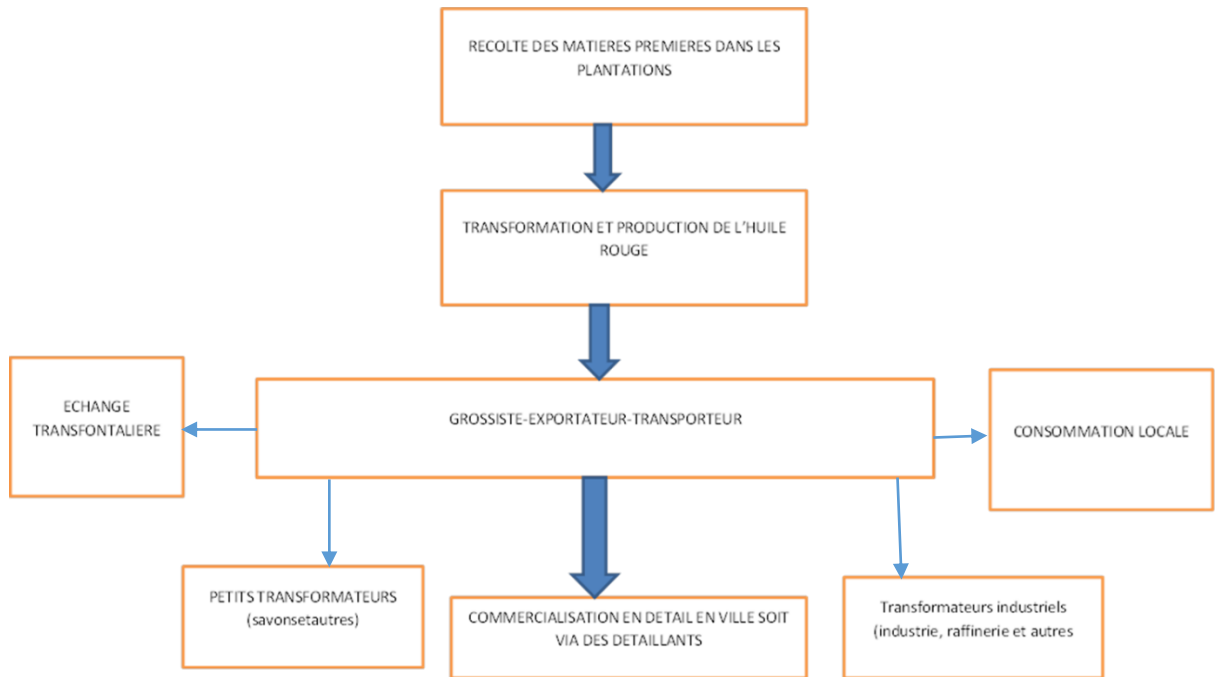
RECOLTE DES MATIERES PREMIERES DANS LES PLANTATIONS

TRANSFORMATION ET PRODUCTION DE L'HUILE ROUGE

ECHANGE TRANSFONTALIERE

GROSSISTE-EXPORTATEUR-TRANSPORTEUR

CONSOMMATION LOCALE

PETITS TRANSFORMATEURS (savonsetautres)

COMMERCIALISATION EN DETAIL EN VILLE SOIT VIA DES DETAILLANTS

Transformateurs industriels (industrie, raffinerie et autres